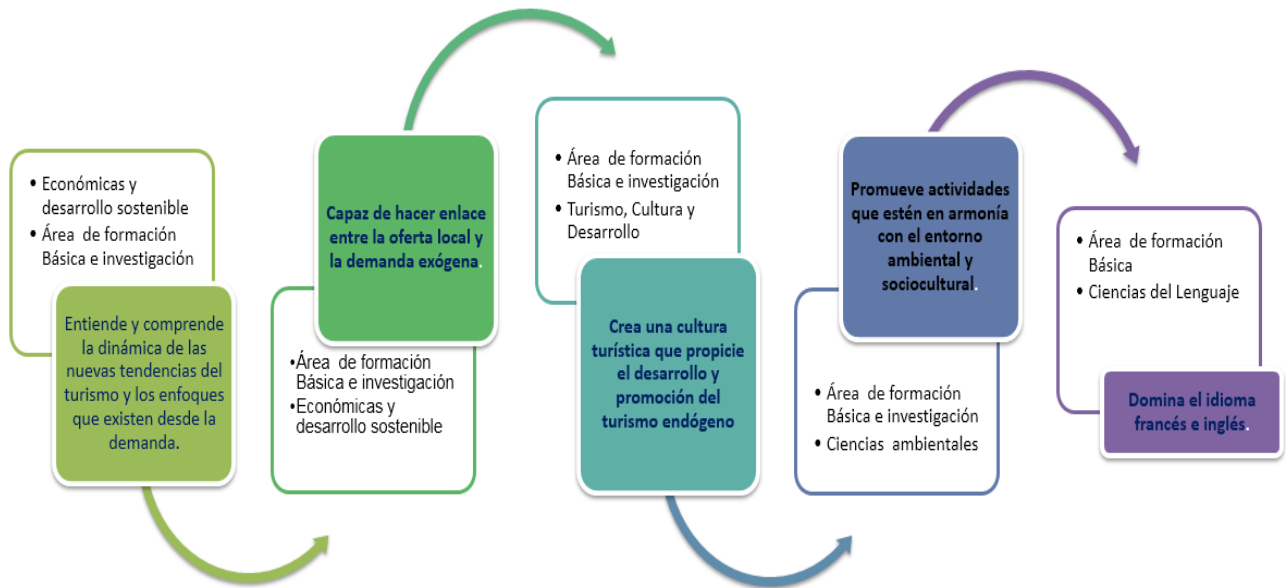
• Económicas y desarrollo sostenible
• Área de formación Básica e investigación

Entiende y comprende la dinámica de las nuevas tendencias del turismo y los enfoques que existen desde la demanda.

Capaz de hacer enlace entre la oferta local y la demanda exógena.

•Área de formación Básica e investigación
•Económicas y desarrollo sostenible

• Área de formación Básica e investigación
• Turismo, Cultura y Desarrollo

Crea una cultura turística que propicie el desarrollo y promoción del turismo endógeno

Promueve actividades que estén en armonía con el entorno ambiental y sociocultural.

• Área de formación Básica e investigación
• Ciencias ambientales

• Área de formación Básica
• Ciencias del Lenguaje

Domina el idioma francés e inglés.